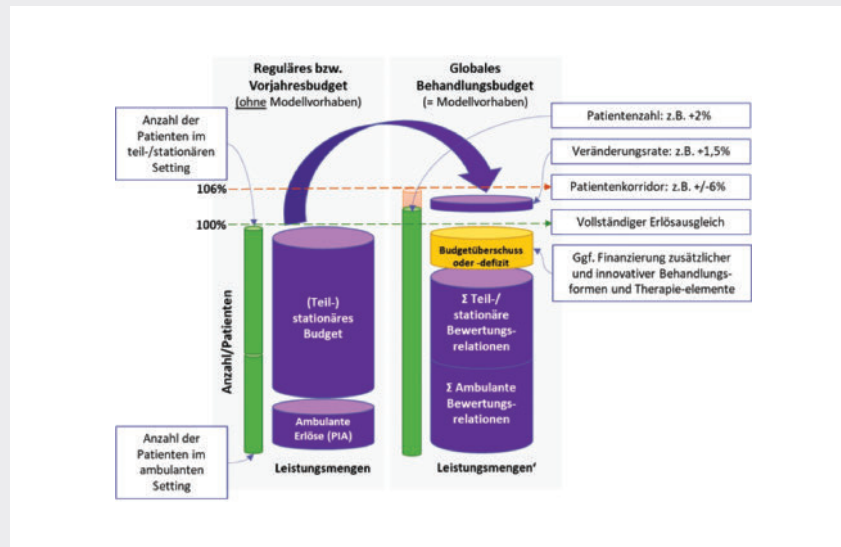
Reguläres bzw. Vorjahresbudget (ohne Modellvorhaben)

Globales Behandlungsbudget (= Modellvorhaben)

Anzahl der Patienten im teil-/stationären Setting

Patientenzahl: z.B. +2%

Veränderungsrate: z.B. +1,5%

106%

Patientenkorridor: z.B. +/-6%

100%

Vollständiger Erlösausgleich

Budgetüberschuss oder -defizit

Ggf. Finanzierung zusätzlicher und innovativer Behandlungsformen und Therapie-elemente

Anzahl/Patienten

(Teil-) stationäres Budget

Σ Teil-/ stationäre Bewertungsrelationen

Σ Ambulante Bewertungsrelationen

Ambulante Erlöse (PIA)

Anzahl der Patienten im ambulanten Setting

Leistungsmengen

Leistungsmengen'